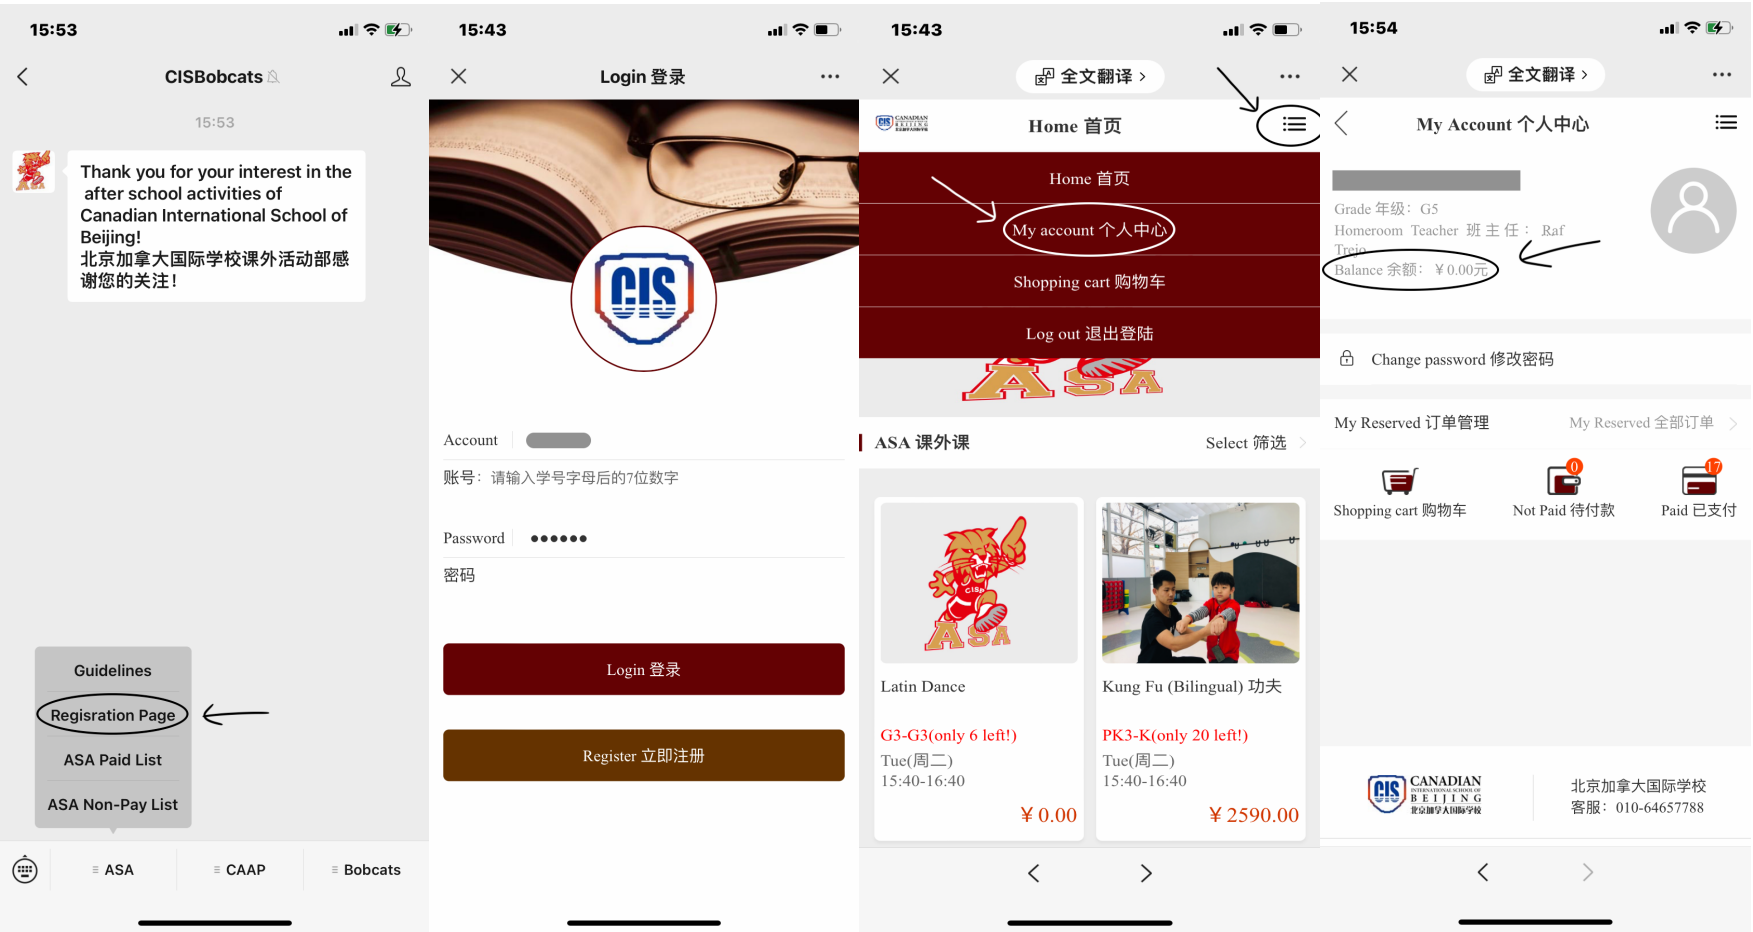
15:53

CISBobcats

15:53

Thank you for your interest in the after school activities of Canadian International School of Beijing!
北京加拿大国际学校课外活动部感谢您的关注！

Guidelines

Regisration Page

ASA Paid List

ASA Non-Pay List

ASA

CAAP

Bobcats

15:43

Login 登录

CIS

Account

账号：请输入学号字母后的7位数字

Password ••••••

密码

Login 登录

Register 立即注册

15:43

全文翻译 >

Home 首页

Home 首页

My account 个人中心

Shopping cart 购物车

Log out 退出登陆

ASA

ASA 课外课

Select 筛选 >

ASA

Latin Dance

G3-G3(only 6 left!)
Tue(周二)
15:40-16:40

¥ 0.00

Kung Fu (Bilingual) 功夫

PK3-K(only 20 left!)
Tue(周二)
15:40-16:40

¥ 2590.00

15:54

全文翻译 >

My Account 个人中心

Grade 年级：G5
Homeroom Teacher 班主任：Raf Trejo
Balance 余额：¥0.00元

Change password 修改密码

My Reserved 订单管理

My Reserved 全部订单 >

Shopping cart 购物车

0
Not Paid 待付款

17
Paid 已支付

CIS CANADIAN INTERNATIONAL SCHOOL OF BEIJING 北京加拿大国际学校

北京加拿大国际学校
客服：010-64657788